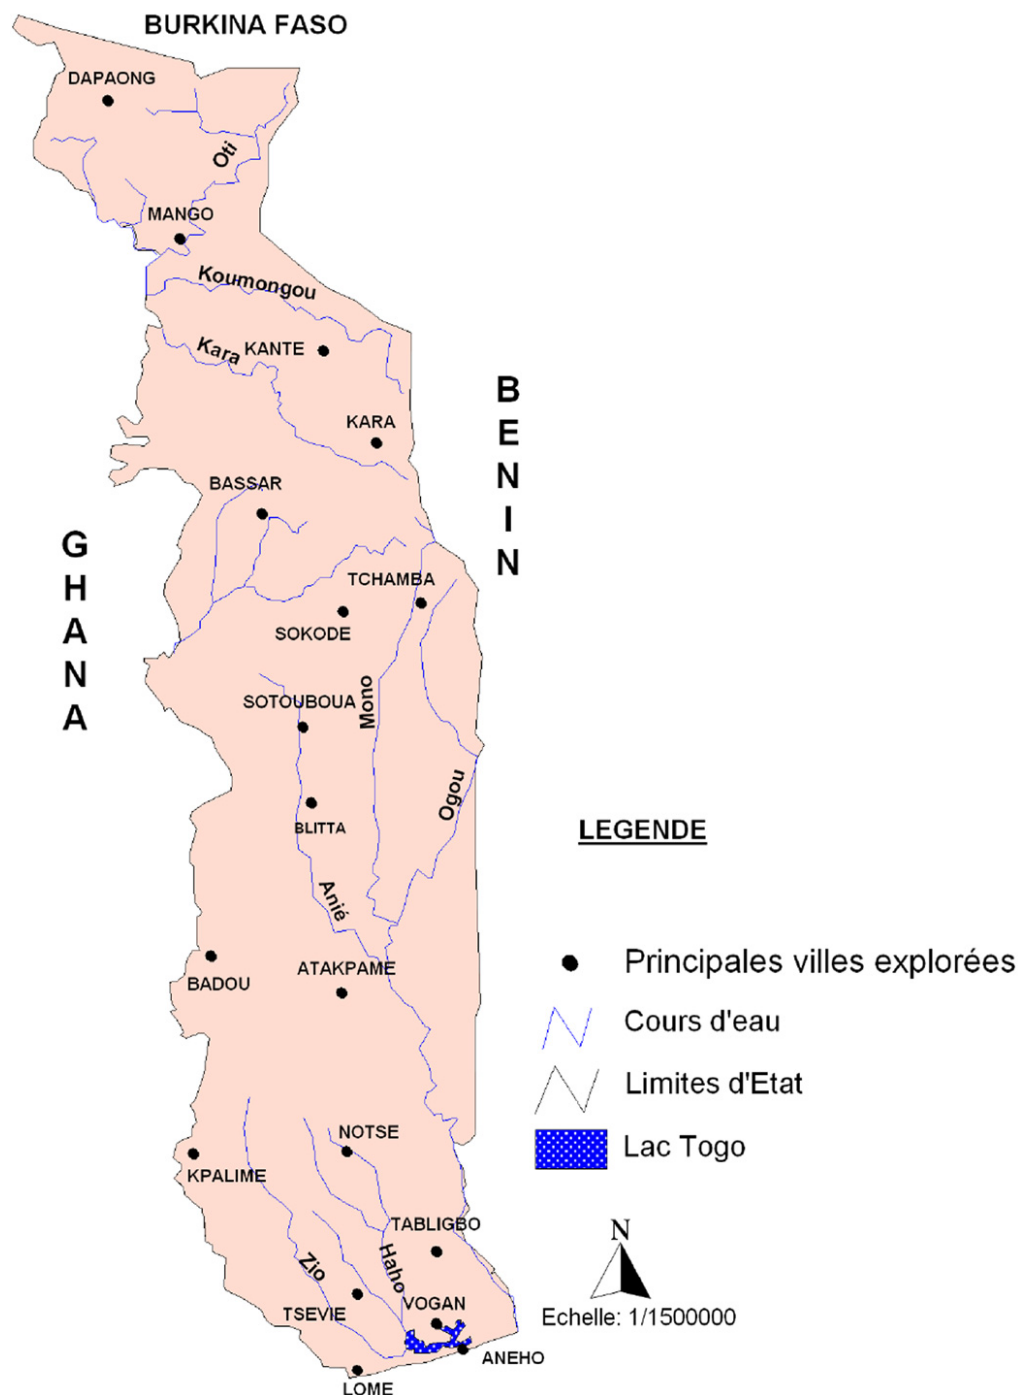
BURKINA FASO

DAPAONG

Oti

MANGO

Koumongou

Kara KANTE

KARA

B E N I N

BASSAR

G H A N A

TCHAMBA

SOKODE

SOTOUBOUA

Mono

Ogou

BLITTA

LEGENDE

Anié

BADOU

ATAKPAME

Principales villes explorées

Cours d'eau

Limites d'Etat

Lac Togo

NOTSE

KPALIME

TABLIGBO

N

Zio

Haho

TSEVIE

VOGAN

Echelle: 1/1500000

ANEHO

LOME